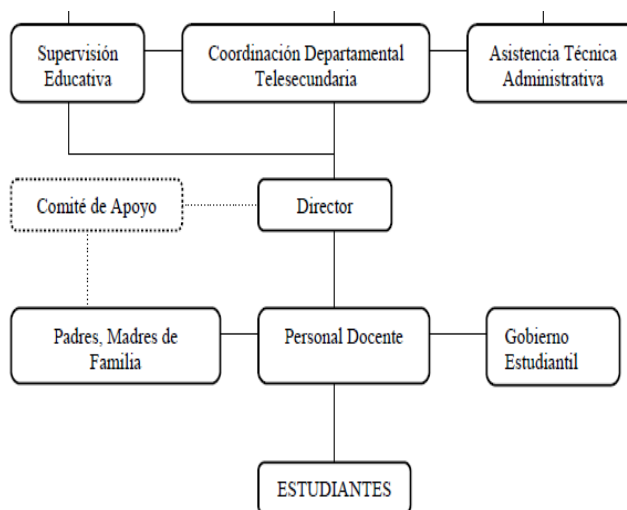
Supervisión Educativa

Coordinación Departamental Telesecundaria

Asistencia Técnica Administrativa

Comité de Apoyo

Director

Padres, Madres de Familia

Personal Docente

Gobierno Estudiantil

ESTUDIANTES